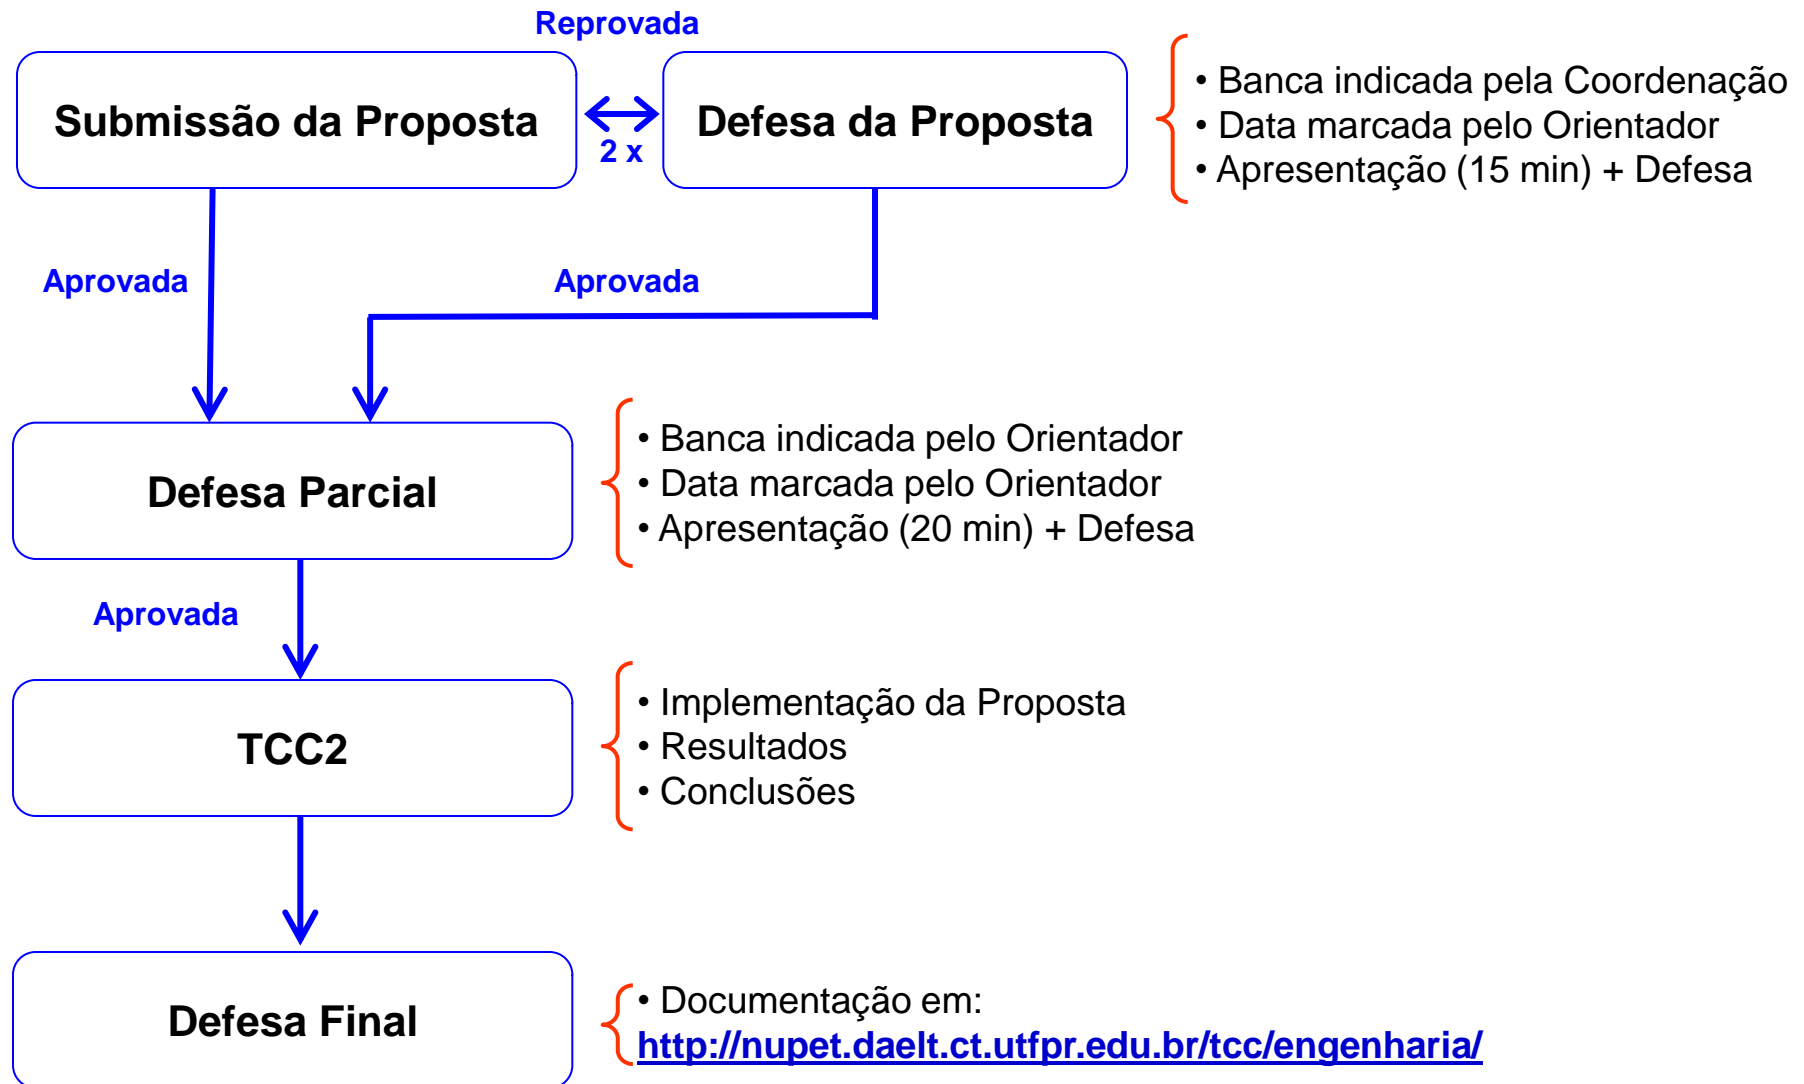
Reprovada

Submissão da Proposta

2 x

Defesa da Proposta

• Banca indicada pela Coordenação
• Data marcada pelo Orientador
• Apresentação (15 min) + Defesa

Aprovada

Aprovada

Defesa Parcial

• Banca indicada pelo Orientador
• Data marcada pelo Orientador
• Apresentação (20 min) + Defesa

Aprovada

TCC2

• Implementação da Proposta
• Resultados
• Conclusões

Defesa Final

• Documentação em:
http://nupet.daelt.ct.utfpr.edu.br/tcc/engenharia/